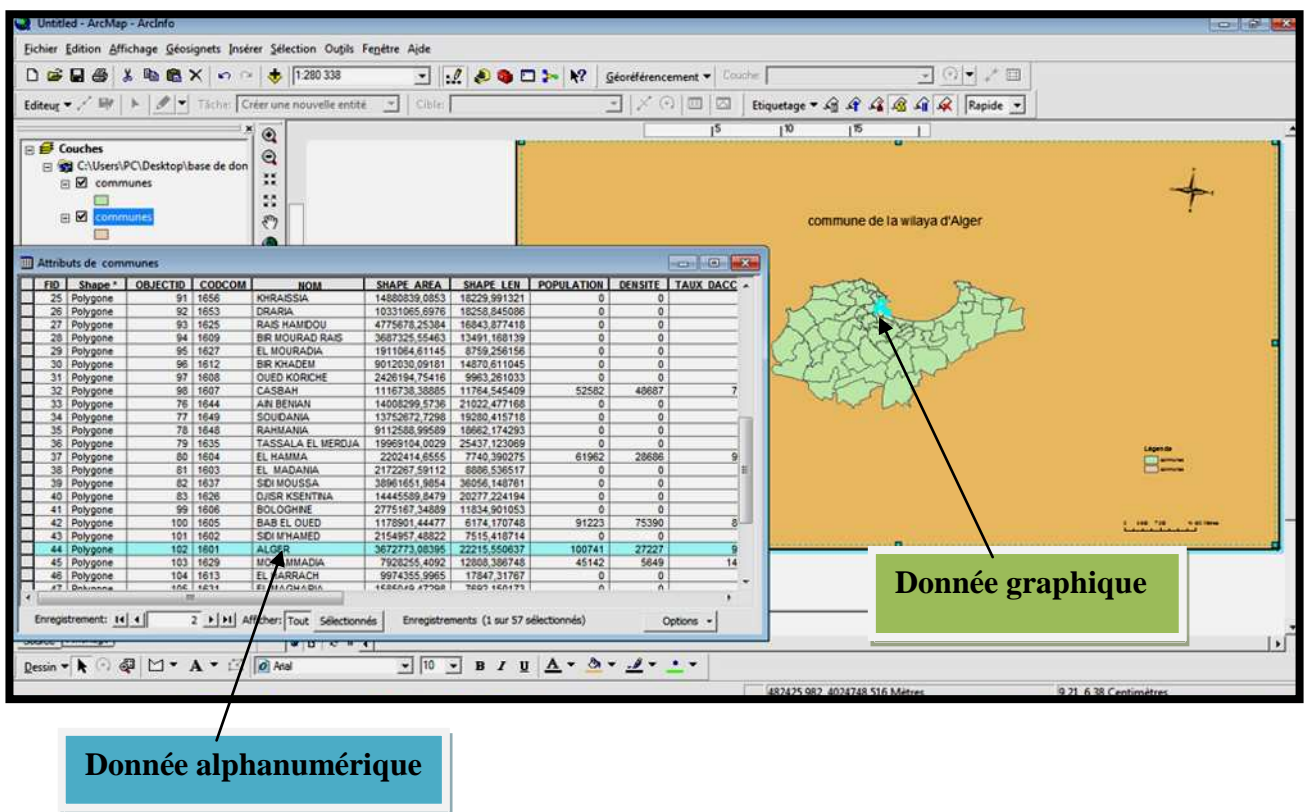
Untitled - ArcMap - ArcInfo

Fichier Edition Affichage Géosignets Insérer Sélection Outils Fenêtre Aide

1:280 338

Géoréférencement ▾ Couche:

Editeur ▾ Tâche: Créer une nouvelle entité Cible:

Etiquetage ▾ Rapide

Couches
C:\Users\PC\Desktop\base de don
communes
communes

Attributs de communes

| FID | Shape * | OBJECTID | CODCOM | NOM | SHAPE_AREA | SHAPE_LEN | POPULATION | DENSITE | TAUX DACC |
|---|---|---|---|---|---|---|---|---|---|
| 25 | Polygone | 91 | 1656 | KHRAISSIA | 14880839,0853 | 18229,991321 | 0 | 0 | |
| 26 | Polygone | 92 | 1653 | DRARIA | 10331065,6976 | 18258,845086 | 0 | 0 | |
| 27 | Polygone | 93 | 1625 | RAIS HAMIDOU | 4775678,25384 | 16843,877418 | 0 | 0 | |
| 28 | Polygone | 94 | 1609 | BIR MOURAD RAIS | 3687325,55463 | 13491,168139 | 0 | 0 | |
| 29 | Polygone | 95 | 1627 | EL MOURADIA | 1911064,61145 | 8759,256156 | 0 | 0 | |
| 30 | Polygone | 96 | 1612 | BIR KHADEM | 9012030,09181 | 14870,611045 | 0 | 0 | |
| 31 | Polygone | 97 | 1608 | OUED KORICHE | 2426194,75416 | 9963,261033 | 0 | 0 | |
| 32 | Polygone | 98 | 1607 | CASBAH | 1116738,38885 | 11764,545409 | 52582 | 48687 | 7 |
| 33 | Polygone | 76 | 1644 | AIN BENIAN | 14008299,5736 | 21022,477168 | 0 | 0 | |
| 34 | Polygone | 77 | 1649 | SOUIDANIA | 13752672,7298 | 19280,415718 | 0 | 0 | |
| 35 | Polygone | 78 | 1648 | RAHMANIA | 9112588,99589 | 18662,174293 | 0 | 0 | |
| 36 | Polygone | 79 | 1635 | TASSALA EL MERDJA | 19969104,0029 | 25437,123069 | 0 | 0 | |
| 37 | Polygone | 80 | 1604 | EL HAMMA | 2202414,6555 | 7740,390275 | 61962 | 28686 | 9 |
| 38 | Polygone | 81 | 1603 | EL MADANIA | 2172267,59112 | 8886,536517 | 0 | 0 | |
| 39 | Polygone | 82 | 1637 | SIDI MOUSSA | 38961651,9854 | 36056,148761 | 0 | 0 | |
| 40 | Polygone | 83 | 1626 | DJISR KSENTINA | 14445589,8479 | 20277,224194 | 0 | 0 | |
| 41 | Polygone | 99 | 1606 | BOLOGHINE | 2775167,34889 | 11834,901053 | 0 | 0 | |
| 42 | Polygone | 100 | 1605 | BAB EL OUED | 1178901,44477 | 6174,170748 | 91223 | 75390 | 8 |
| 43 | Polygone | 101 | 1602 | SIDI M'HAMED | 2154957,48822 | 7515,418714 | 0 | 0 | |
| 44 | Polygone | 102 | 1601 | ALGER | 3672773,08395 | 22215,550637 | 100741 | 27227 | 9 |
| 45 | Polygone | 103 | 1629 | MOHAMMADIA | 7928255,4092 | 12808,386748 | 45142 | 5849 | 14 |
| 46 | Polygone | 104 | 1613 | EL HARRACH | 9974355,9965 | 17847,31767 | 0 | 0 | |
| 47 | Polygone | 105 | 1631 | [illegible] | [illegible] | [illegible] | 0 | 0 | |

Enregistrement: 2 Afficher: Tout Sélectionnés Enregistrements (1 sur 57 sélectionnés) Options ▾

commune de la wilaya d'Alger

Legende

Donnée graphique

Dessin ▾ A ▾ Arial 10 B I U A

482425,982 4024748,516 Mètres 9,21 6,38 Centimètres

Donnée alphanumérique